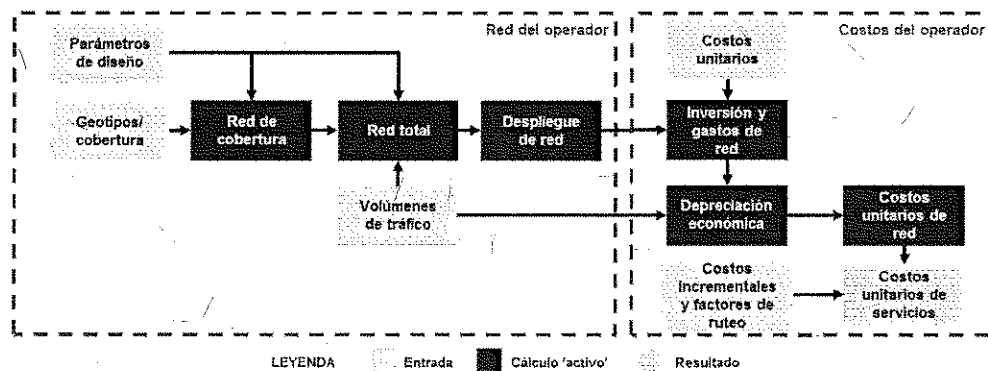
Red del operador

Costos del operador

Parámetros de diseño

Geotipos/ cobertura

Red de cobertura

Red total

Despliegue de red

Volúmenes de tráfico

Costos unitarios

Inversión y gastos de red

Depreciación económica

Costos unitarios de red

Costos incrementales y factores de ruteo

Costos unitarios de servicios

LEYENDA Entrada Cálculo 'activo' Resultado